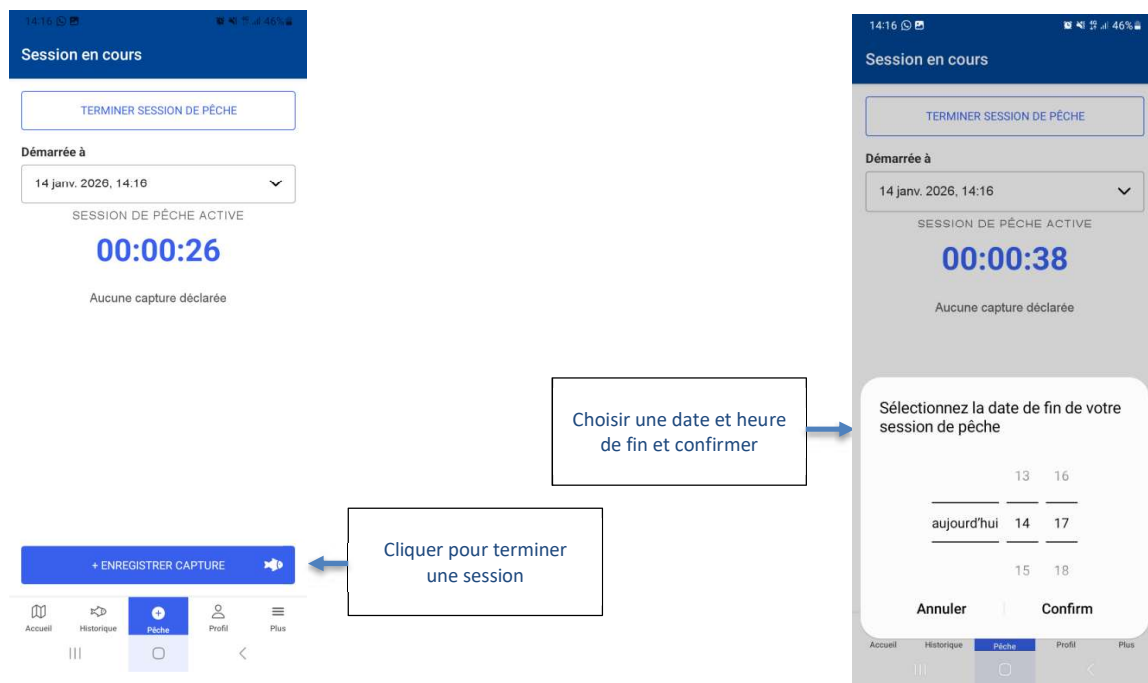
14:16 46%

Session en cours

TERMINER SESSION DE PÊCHE

Démarrée à

14 janv. 2026, 14:16

SESSION DE PÊCHE ACTIVE

00:00:26

Aucune capture déclarée

+ ENREGISTRER CAPTURE

Accueil Historique Pêche Profil Plus

Cliquer pour terminer une session

Choisir une date et heure de fin et confirmer

14:16 46%

Session en cours

TERMINER SESSION DE PÊCHE

Démarrée à

14 janv. 2026, 14:16

SESSION DE PÊCHE ACTIVE

00:00:38

Aucune capture déclarée

Sélectionnez la date de fin de votre session de pêche

13 16
aujourd'hui 14 17
15 18

Annuler Confirm

Accueil Historique Pêche Profil Plus